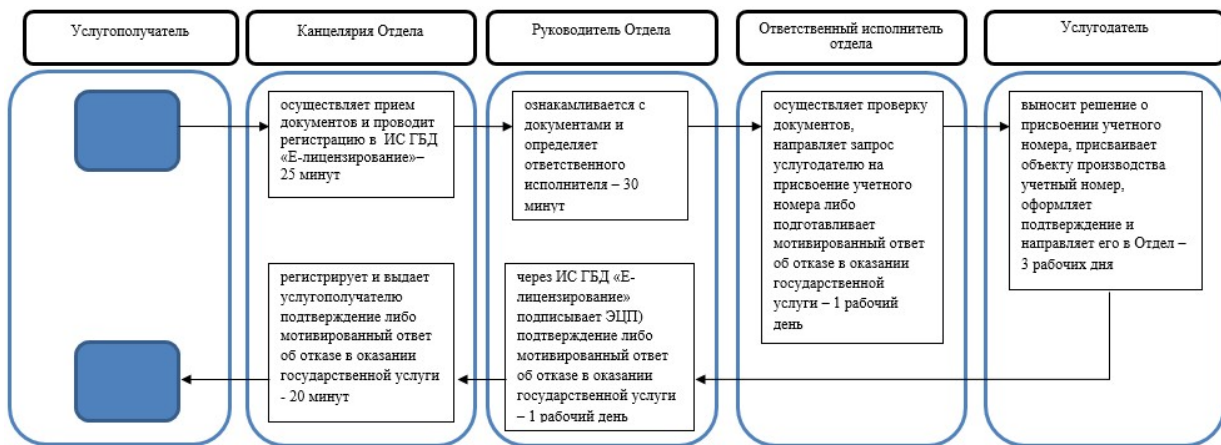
Услугополучатель

Канцелярия Отдела

Руководитель Отдела

Ответственный исполнитель отдела

Услугодатель

осуществляет прием документов и проводит регистрацию в ИС ГБД «Е-лицензирование»– 25 минут

ознакамливается с документами и определяет ответственного исполнителя – 30 минут

осуществляет проверку документов, направляет запрос услугодателю на присвоение учетного номера либо подготавливает мотивированный ответ об отказе в оказании государственной услуги – 1 рабочий день

выносит решение о присвоении учетного номера, присваивает объекту производства учетный номер, оформляет подтверждение и направляет его в Отдел – 3 рабочих дня

регистрирует и выдает услугополучателю подтверждение либо мотивированный ответ об отказе в оказании государственной услуги - 20 минут

через ИС ГБД «Е-лицензирование» подписывает ЭЦП) подтверждение либо мотивированный ответ об отказе в оказании государственной услуги – 1 рабочий день